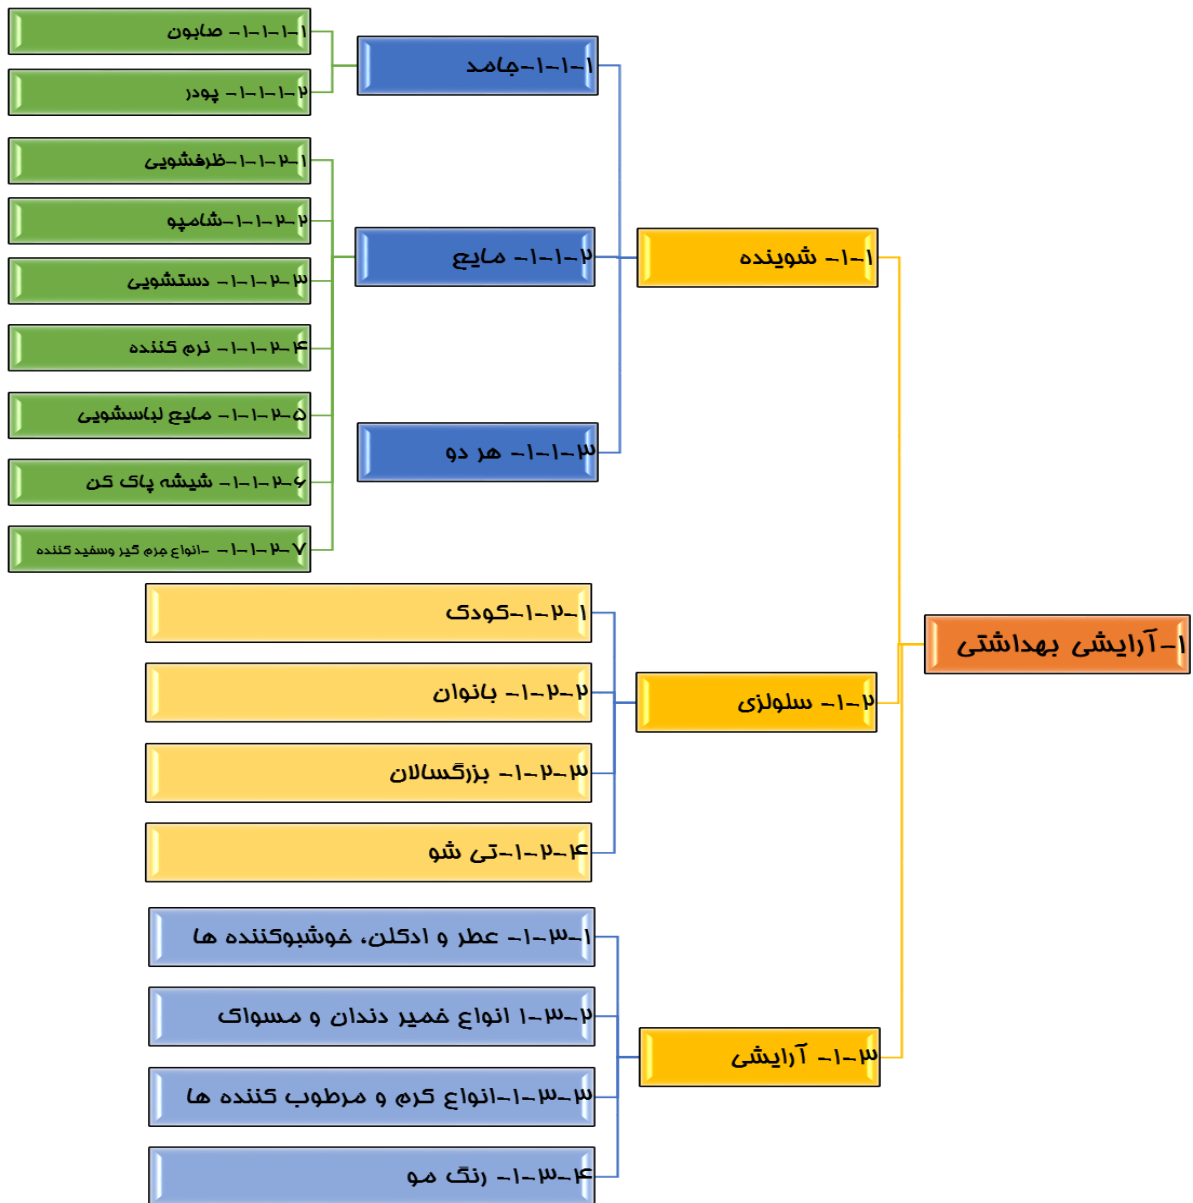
۱-آرایشی بهداشتی

۱-۱- شوینده

۱-۱-۱-جامد

۱-۱-۱-۱- صابون

۱-۱-۱-۲- پودر

۱-۱-۲- مایع

۱-۲-۱-۱-ظرفشویی

۲-۲-۱-۱-شامپو

۳-۲-۱-۱- دستشویی

۴-۲-۱-۱- نرم کننده

۵-۲-۱-۱- مایع لباسشویی

۶-۲-۱-۱- شیشه پاک کن

۷-۲-۱-۱- -انواع جرم گیر وسفید کننده

۱-۱-۳- هر دو

۱-۲- سلولزی

۱-۲-۱-۱-کودک

۱-۲-۱-۲- بانوان

۱-۲-۱-۳- بزرگسالان

۱-۲-۱-۴-تی شو

۱-۳- آرایشی

۱-۳-۱- عطر و ادکلن، خوشبوکننده ها

۱-۳-۲ انواع خمیر دندان و مسواک

۱-۳-۱-۳-انواع کرم و مرطوب کننده ها

۱-۳-۱-۴- رنگ مو